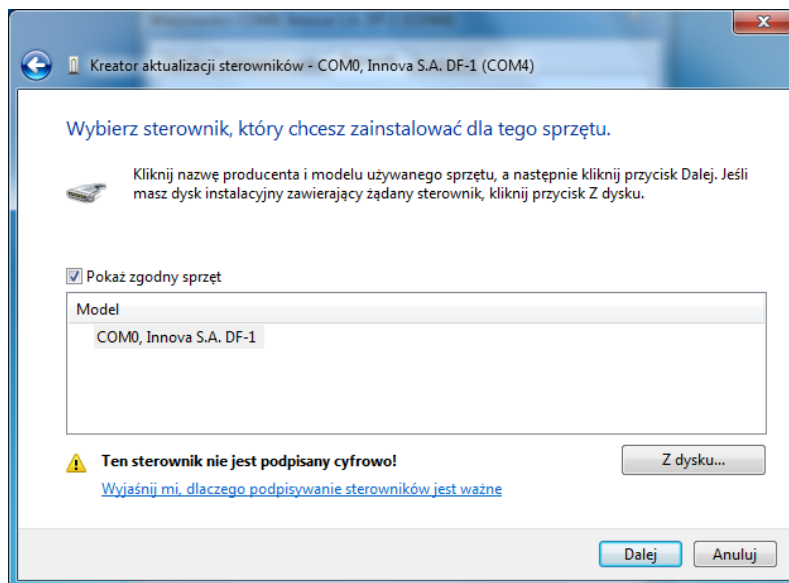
Kreator aktualizacji sterowników - COM0, Innova S.A. DF-1 (COM4)

Wybierz sterownik, który chcesz zainstalować dla tego sprzętu.

Kliknij nazwę producenta i modelu używanego sprzętu, a następnie kliknij przycisk Dalej. Jeśli masz dysk instalacyjny zawierający żądany sterownik, kliknij przycisk Z dysku.

Pokaż zgodny sprzęt

Model

COM0, Innova S.A. DF-1

Ten sterownik nie jest podpisany cyfrowo!

Wyjaśnij mi, dlaczego podpisywanie sterowników jest ważne

Z dysku...

Dalej

Anuluj